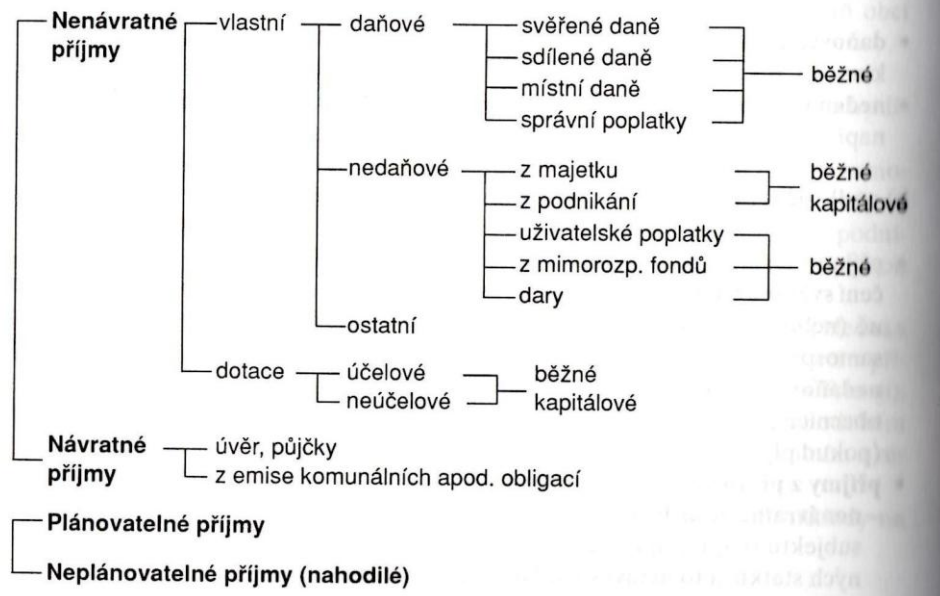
Nenávratné příjmy
vlastní
daňové
svěřené daně
sdílené daně
místní daně
správní poplatky
běžné
nedaňové
z majetku
z podnikání
běžné
kapitálové
uživatelské poplatky
z mimorozp. fondů
dary
běžné
ostatní
dotace
účelové
neúčelové
běžné
kapitálové
Návratné příjmy
úvěr, půjčky
z emise komunálních apod. obligací

Plánovatelné příjmy
Neplánovatelné příjmy (nahodilé)